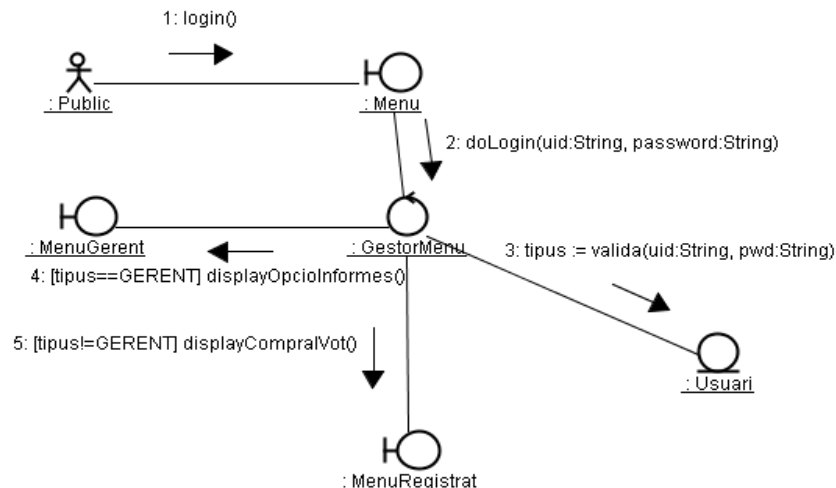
1: login()

: Public

: Menu

2: doLogin(uid:String, password:String)

: MenuGerent

: GestorMenu

3: tipus := valida(uid:String, pwd:String)

4: [tipus==GERENT] displayOpcioInformes()

5: [tipus!=GERENT] displayCompraIVot()

: Usuari

: MenuRegistrat